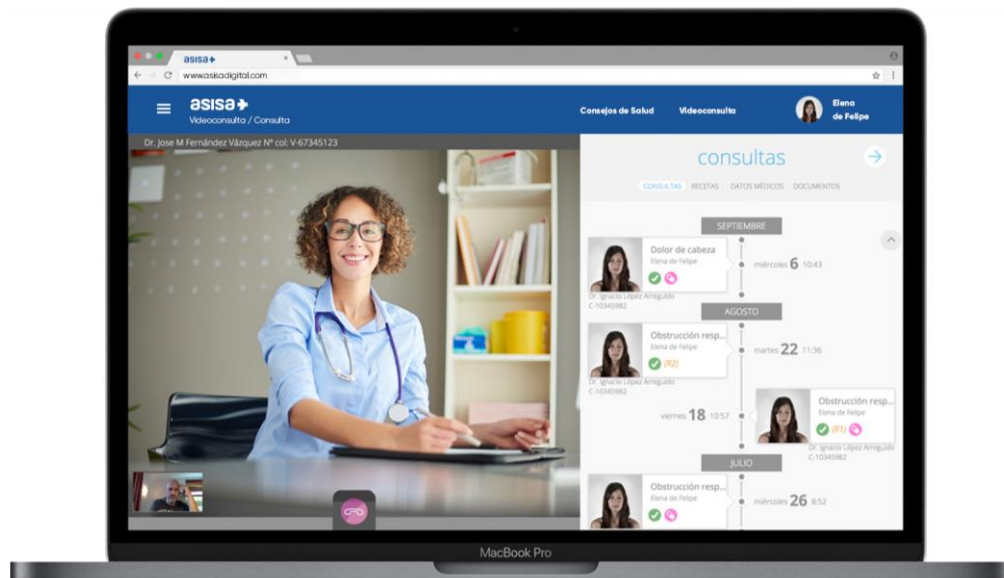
asisa+
www.asisadigital.com

asisa+
Videoconsulta / Consulta

Consejos de Salud
Videoconsulta
Elena de Felipe

Dr. Jose M Fernández Vázquez Nº col: V-67345123

consultas

CONSULTAS RECETAS DATOS MÉDICOS DOCUMENTOS

SEPTIEMBRE

Dolor de cabeza
Elena de Felipe
Dr. Ignacio López Arreguido
C-10345982
miércoles 6 10:43

AGOSTO

Obstrucción resp...
Elena de Felipe
(R2)
Dr. Ignacio López Arreguido
C-10345982
martes 22 11:36

Obstrucción resp...
Elena de Felipe
(R1)
Dr. Ignacio López Arreguido
C-10345982
viernes 18 10:57

JULIO

Obstrucción resp...
Elena de Felipe
miércoles 26 8:52

MacBook Pro